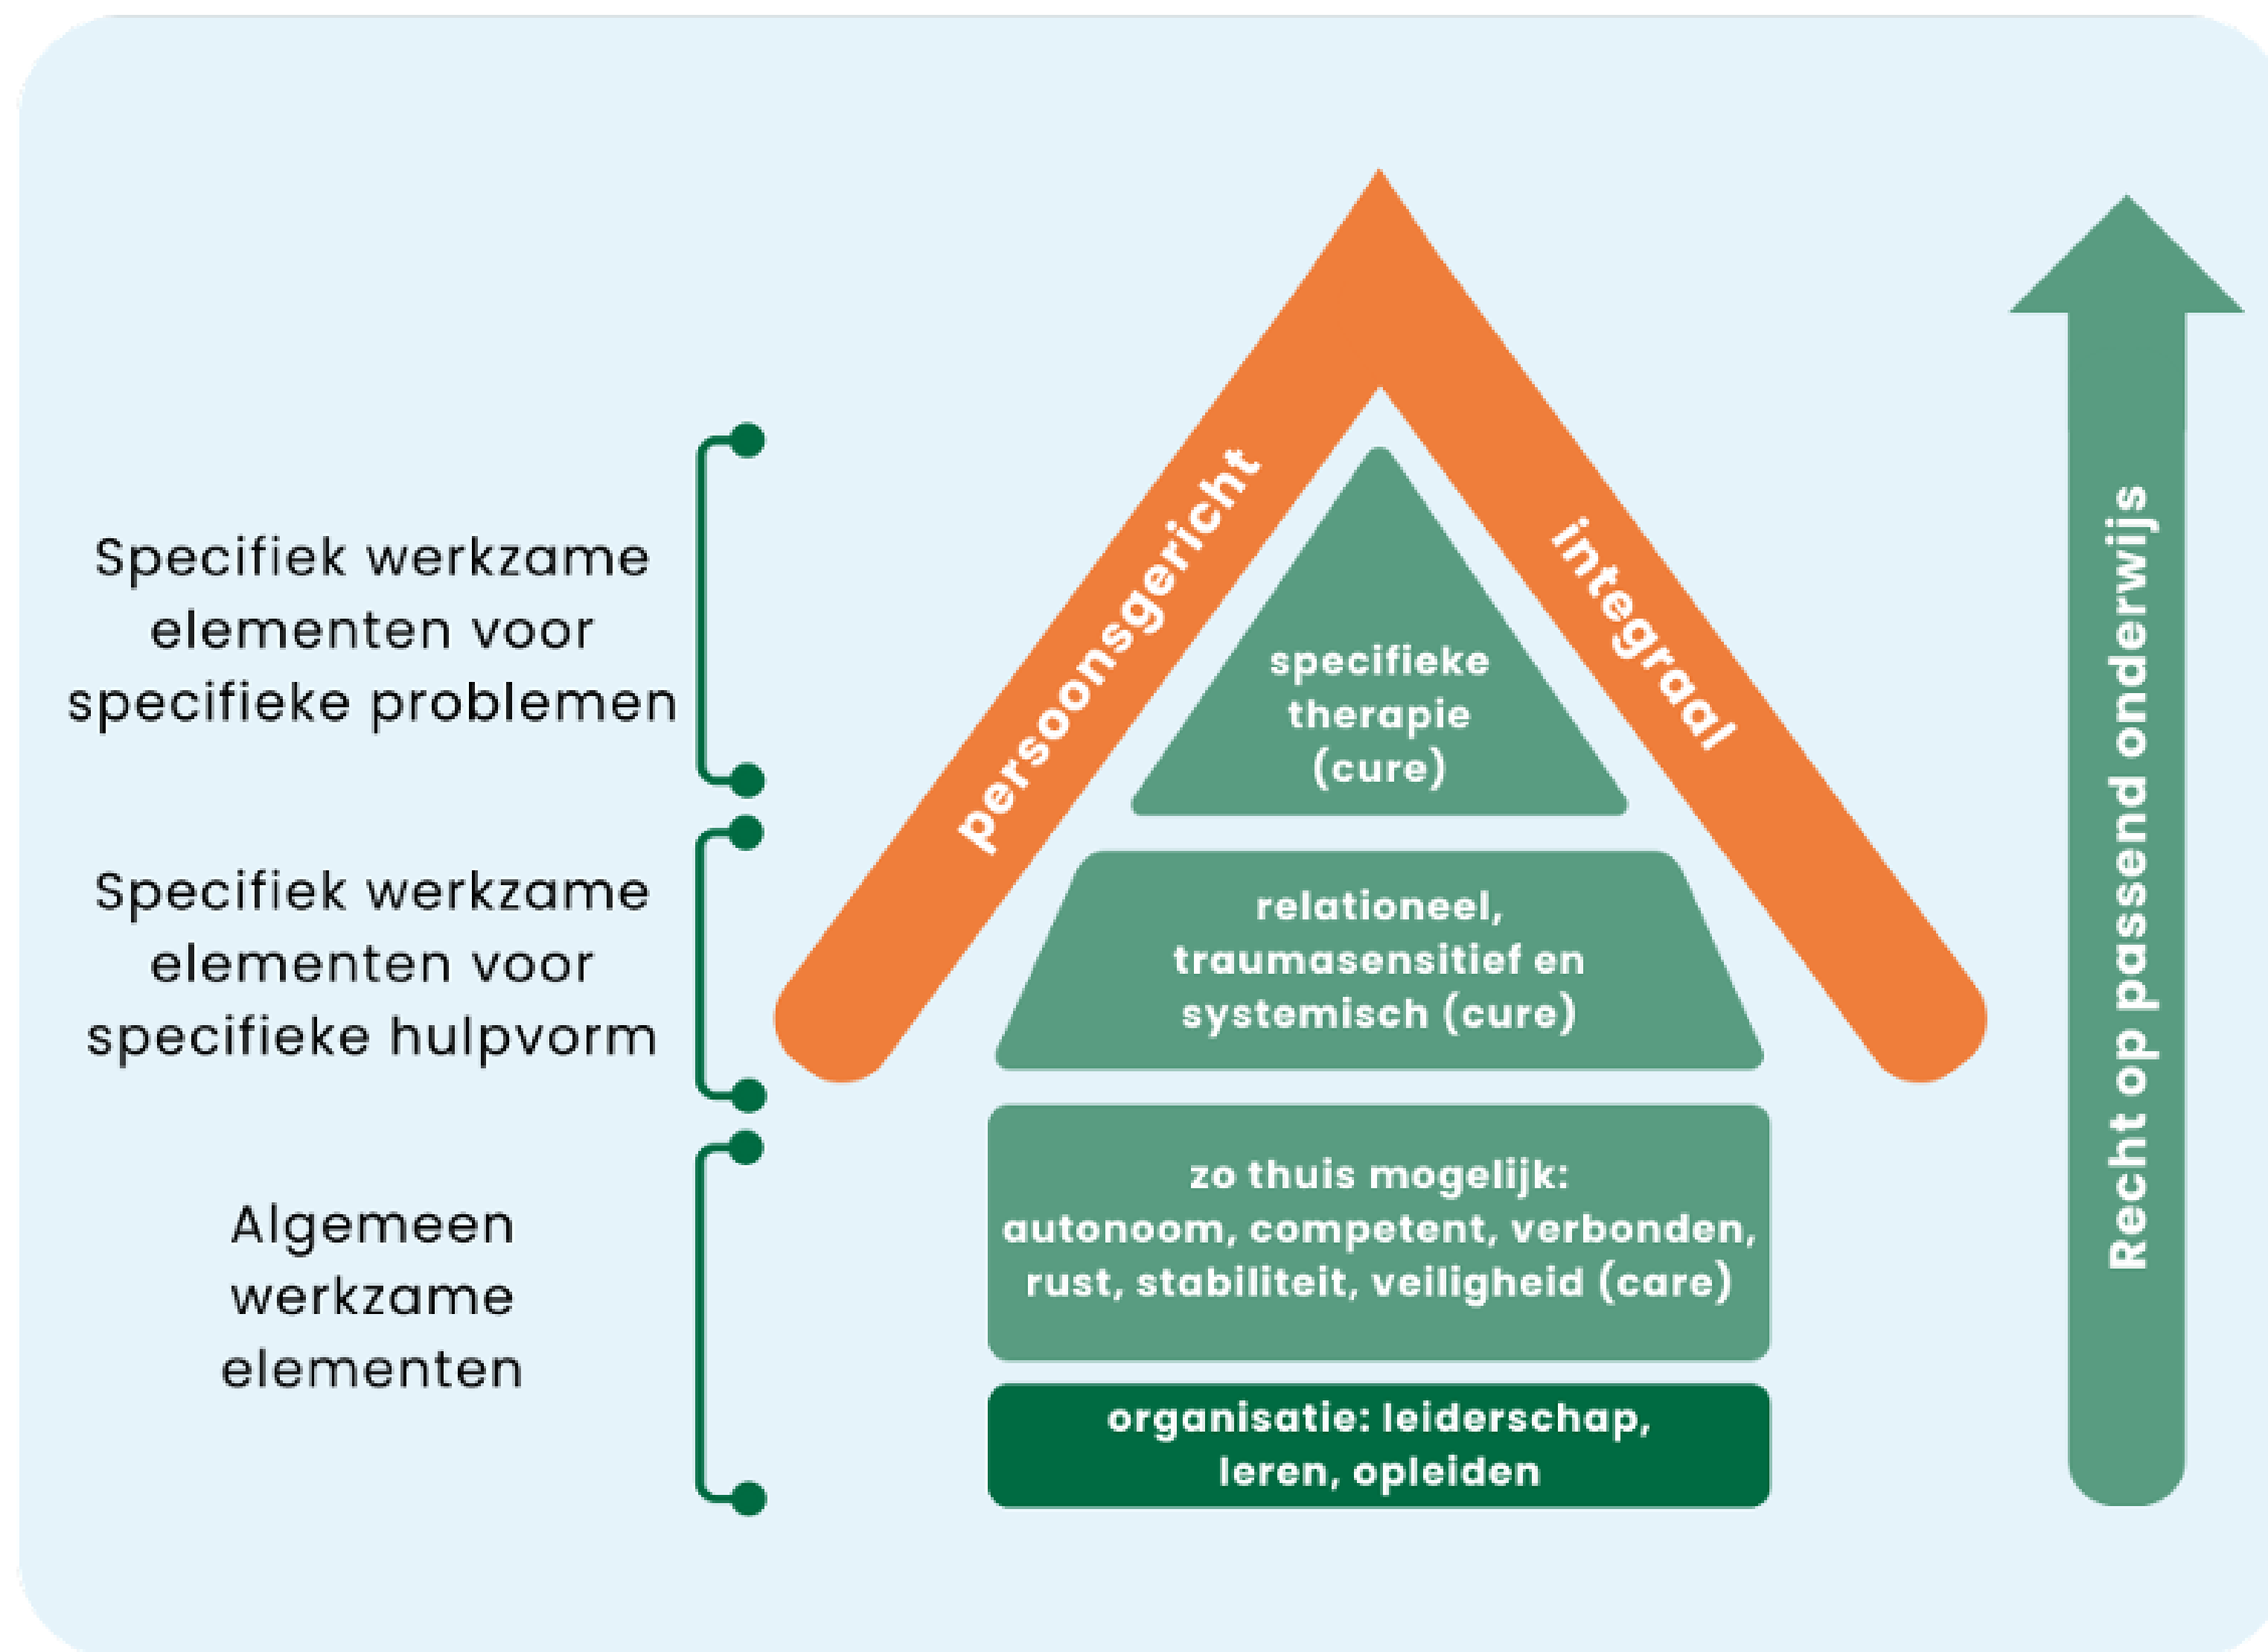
Specifiek werkzame elementen voor specifieke problemen

Specifiek werkzame elementen voor specifieke hulpvorm

Algemeen werkzame elementen

persoonsgericht

integraal

specifieke therapie (cure)

relationeel, traumasensitief en systemisch (cure)

zo thuis mogelijk: autonoom, competent, verbonden, rust, stabiliteit, veiligheid (care)

organisatie: leiderschap, leren, opleiden

Recht op passend onderwijs